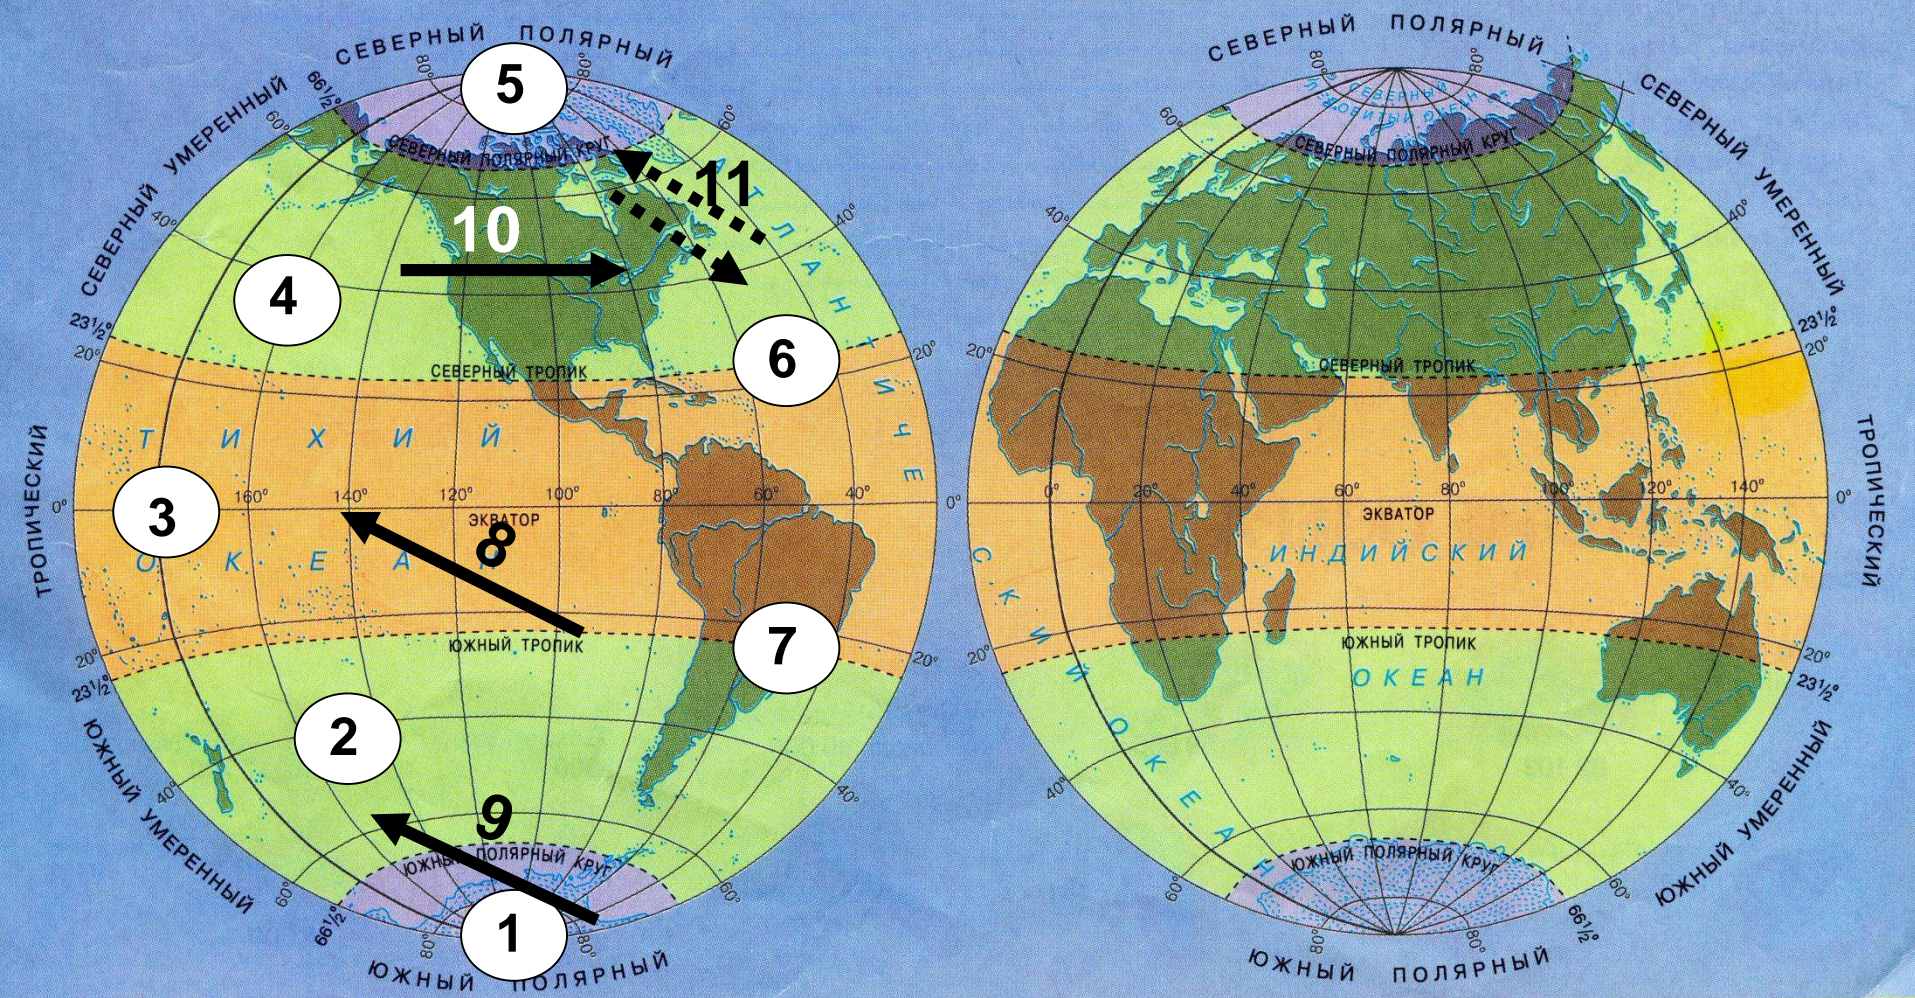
СЕВЕРНЫЙ ПОЛЯРНЫЙ

СЕВЕРНЫЙ УМЕРЕННЫЙ

ТРОПИЧЕСКИЙ

ЮЖНЫЙ УМЕРЕННЫЙ

ЮЖНЫЙ ПОЛЯРНЫЙ

5

11

10

4

6

3

8

7

2

9

1

СЕВЕРНЫЙ ПОЛЯРНЫЙ КРУГ

СЕВЕРНЫЙ ТРОПИК

ЭКВАТОР

ЮЖНЫЙ ТРОПИК

ЮЖНЫЙ ПОЛЯРНЫЙ КРУГ

Т И Х И Й О К Е А Н

А Т Л А Н Т И Ч Е С К И Й О К Е А Н

И Н Д И Й С К И Й О К Е А Н

$66\frac{1}{2}$° 80° 80° 60° 60° 40° 40° $23\frac{1}{2}$° 20° 20° 0° 160° 140° 120° 100° 80° 60° 40° 0° 20° 20° $23\frac{1}{2}$° 40° 40° 60° 60° $66\frac{1}{2}$° 80° 80°

СЕВЕРНЫЙ ПОЛЯРНЫЙ

СЕВЕРНЫЙ УМЕРЕННЫЙ

ТРОПИЧЕСКИЙ

ЮЖНЫЙ УМЕРЕННЫЙ

ЮЖНЫЙ ПОЛЯРНЫЙ

СЕВЕРНЫЙ ПОЛЯРНЫЙ КРУГ

СЕВЕРНЫЙ ТРОПИК

ЭКВАТОР

ЮЖНЫЙ ТРОПИК

ЮЖНЫЙ ПОЛЯРНЫЙ КРУГ

80° 80° 60° 60° 40° 40° 20° $23\frac{1}{2}$° 20° 0° 20° 40° 60° 80° 100° 120° 140° 0° 20° 20° $23\frac{1}{2}$° 40° 40° 60° 60° 80° 80° $66\frac{1}{2}$°